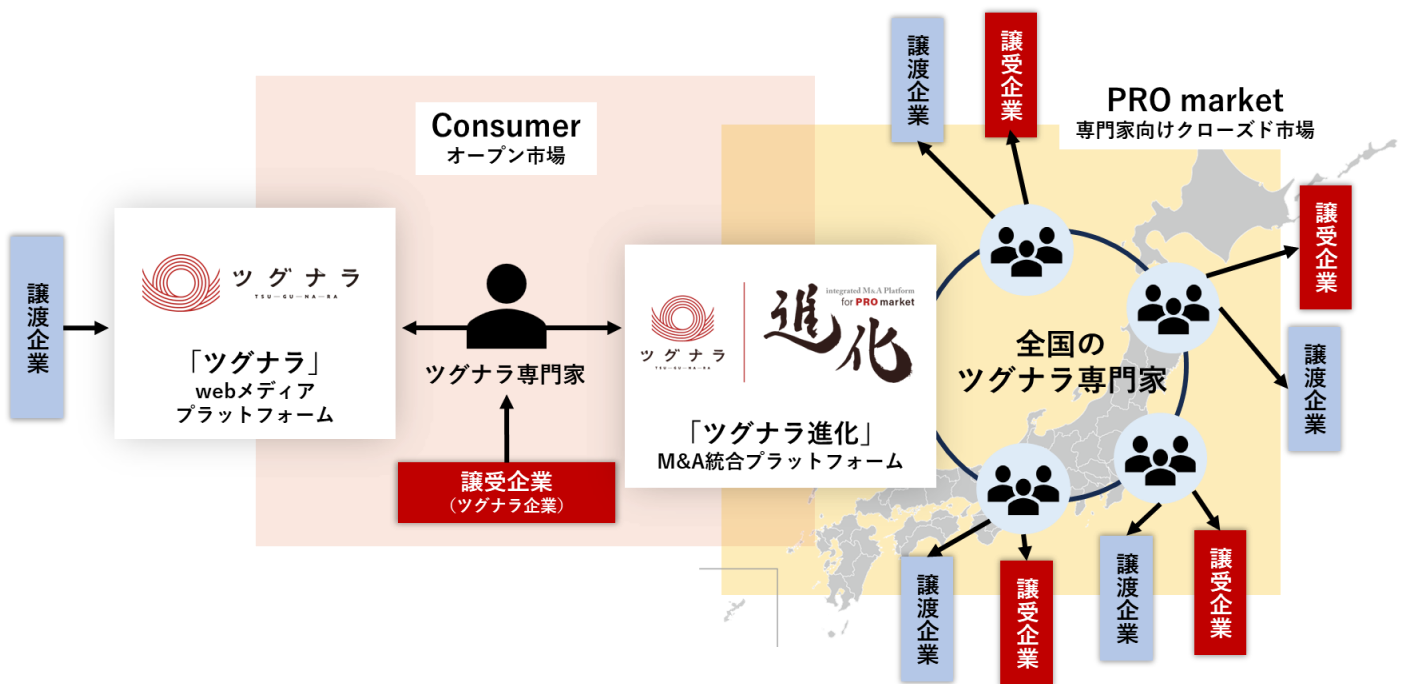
譲渡企業

譲受企業

PRO market
専門家向けクローズド市場

Consumer
オープン市場

譲受企業

譲渡企業

ツグナラ
TSU—GU—NA—RA

「ツグナラ」
webメディア
プラットフォーム

ツグナラ専門家

ツグナラ
TSU—GU—NA—RA

integrated M&A Platform
for PRO market
進化

「ツグナラ進化」
M&A統合プラットフォーム

全国の
ツグナラ専門家

譲渡企業

譲受企業
（ツグナラ企業）

譲渡企業

譲受企業

譲渡企業

譲受企業